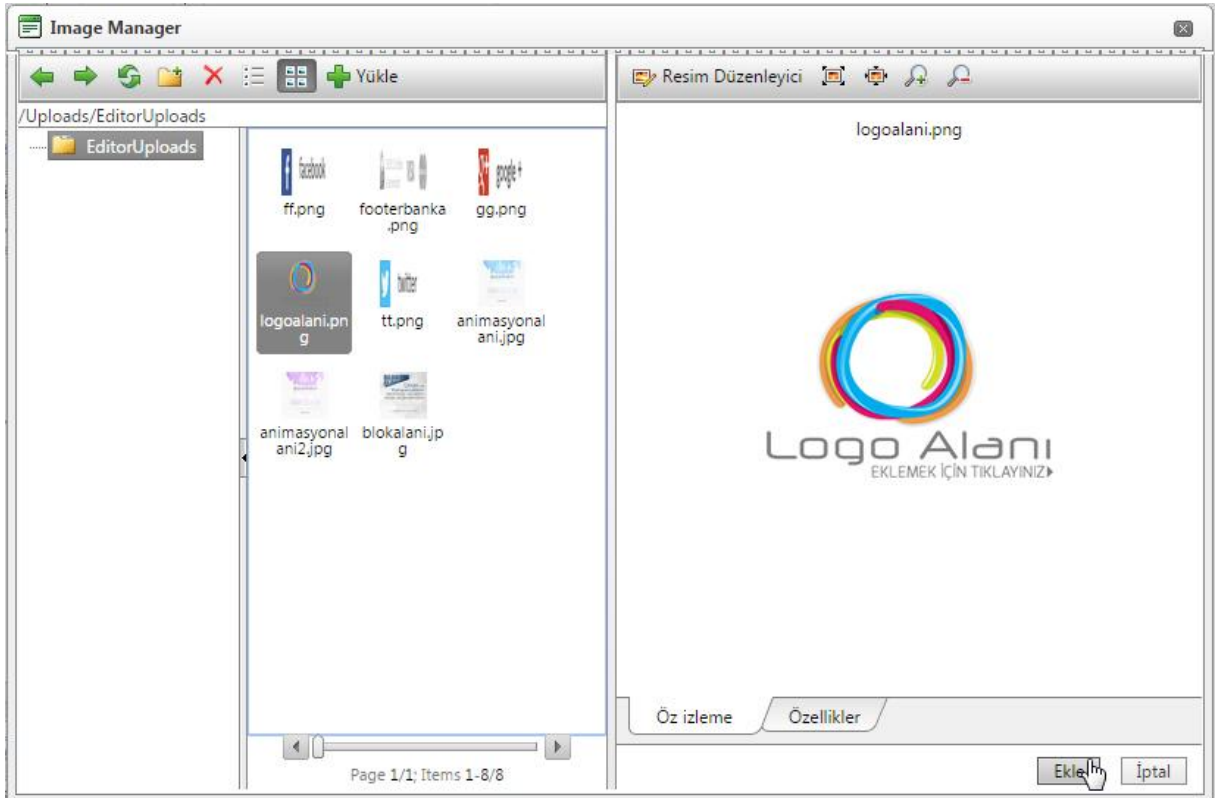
Image Manager

Yükle

/Uploads/EditorUploads

EditorUploads

facebook
ff.png

footerbanka.png

google+
gg.png

logoalani.png

twitter
tt.png

animasyonalani.jpg

animasyonalani2.jpg

blokalani.jpg

Page 1/1; Items 1-8/8

Resim Düzenleyici

logoalani.png

Logo Alanı
EKLEMEK İÇİN TIKLAYINIZ

Öz izleme

Özellikler

Ekle

İptal